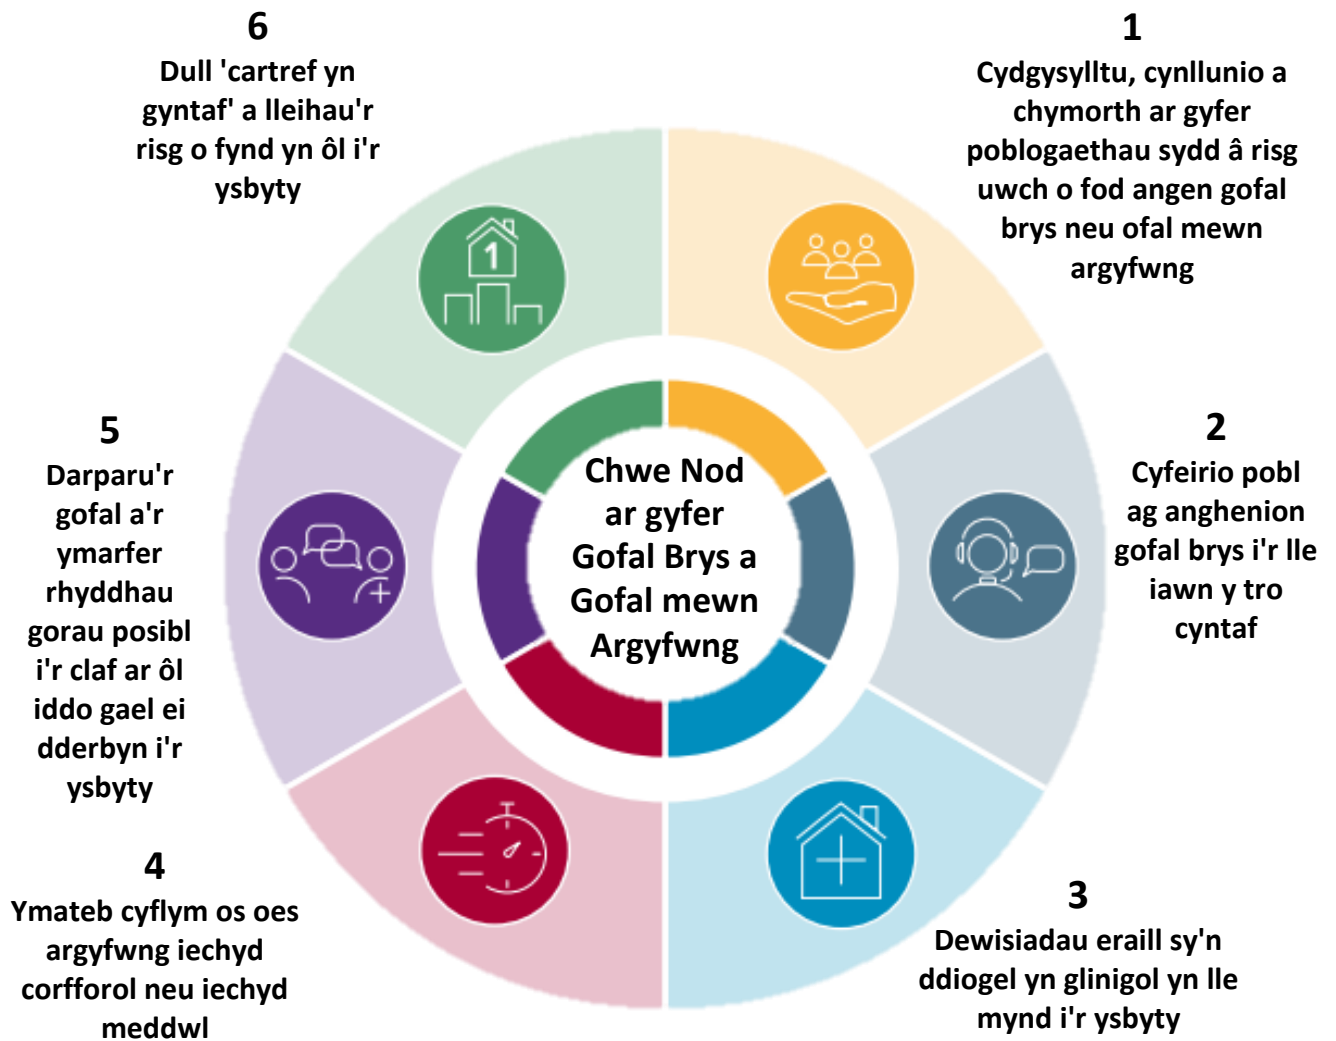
Chwe Nod ar gyfer Gofal Brys a Gofal mewn Argyfwng

1
Cydgysylltu, cynllunio a chymorth ar gyfer poblogaethau sydd â risg uwch o fod angen gofal brys neu ofal mewn argyfwng

2
Cyfeirio pobl ag anghenion gofal brys i'r lle iawn y tro cyntaf

3
Dewisiadau eraill sy'n ddiogel yn glinigol yn lle mynd i'r ysbyty

4
Ymateb cyflym os oes argyfwng iechyd corfforol neu iechyd meddwl

5
Darparu'r gofal a'r ymarfer rhyddhau gorau posibl i'r claf ar ôl iddo gael ei dderbyn i'r ysbyty

6
Dull 'cartref yn gyntaf' a lleihau'r risg o fynd yn ôl i'r ysbyty

1